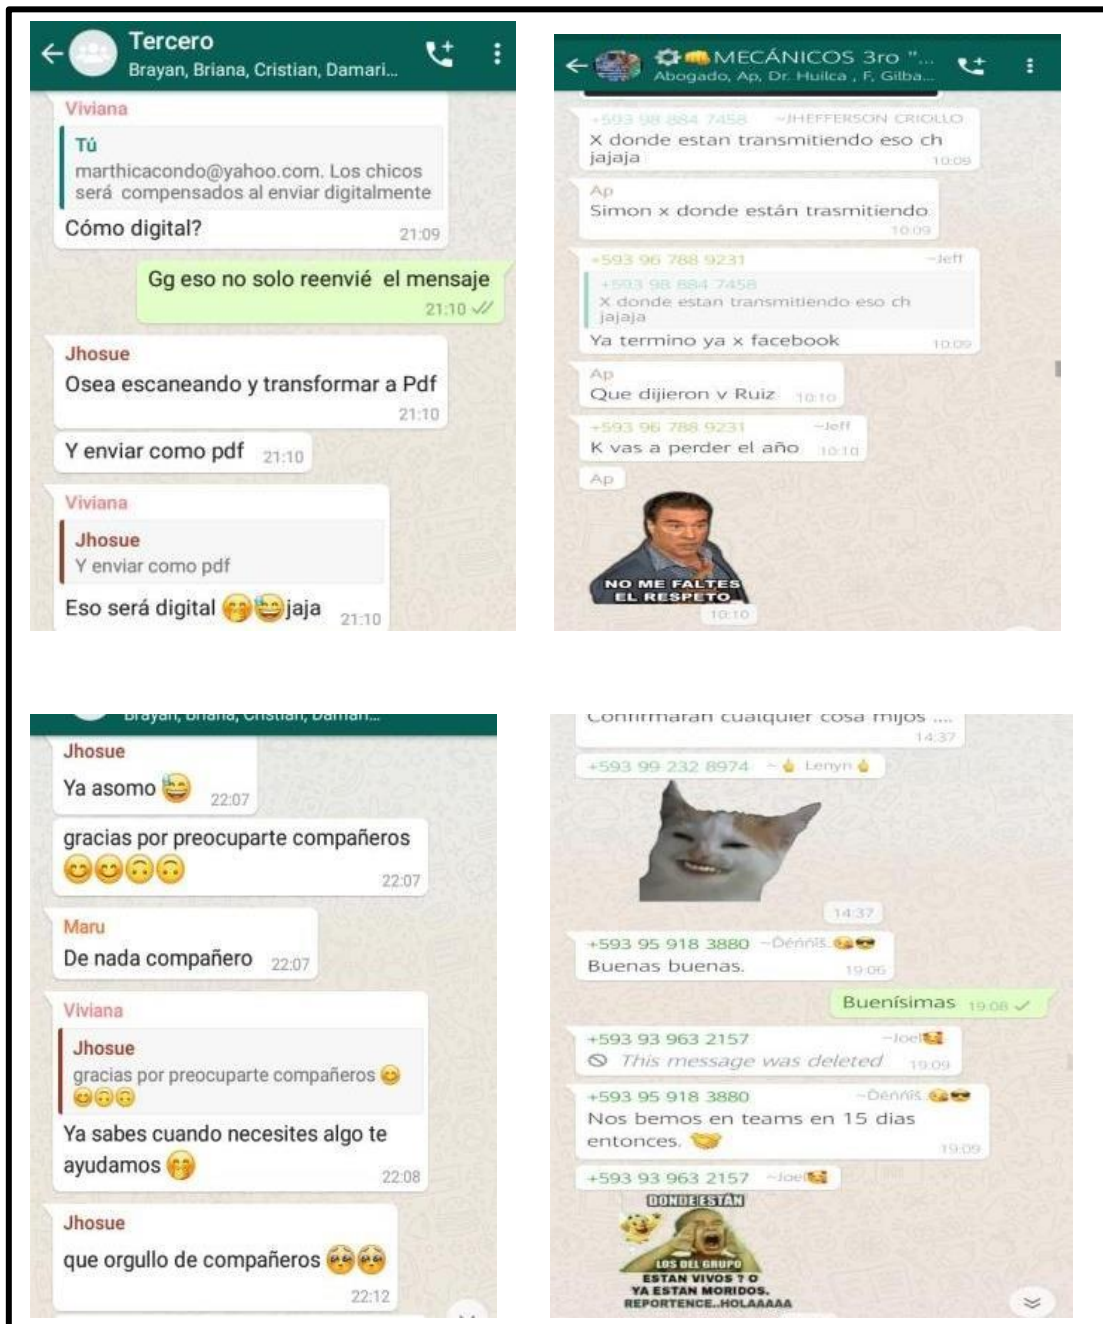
Tercero
Brayan, Briana, Cristian, Damari...

Viviana
Tú
marthicacondo@yahoo.com. Los chicos será compensados al enviar digitalmente
Cómo digital? 21:09

Gg eso no solo reenvié el mensaje 21:10

Jhosue
Osea escaneando y transformar a Pdf 21:10

Y enviar como pdf 21:10

Viviana
Jhosue
Y enviar como pdf
Eso será digital 😅😂jaja 21:10

MECÁNICOS 3ro "...
Abogado, Ap, Dr. Huilca , F, Gilba...

+593 98 884 7458 ~JHEFFERSON CRIOLLO
X donde estan transmitiendo eso ch jajaja 10:09

Ap
Simon x donde están trasmitiendo 10:09

+593 96 788 9231 ~Jeff
+593 98 884 7458
X donde estan transmitiendo eso ch jajaja
Ya termino ya x facebook 10:09

Ap
Que dijieron v Ruiz 10:10

+593 96 788 9231 ~Jeff
K vas a perder el año 10:10

Ap
NO ME FALTES EL RESPETO
10:10

Brayan, Briana, Cristian, Damari...

Jhosue
Ya asomo 😅 22:07

gracias por preocuparte compañeros 😊😊🙃🙃 22:07

Maru
De nada compañero 22:07

Viviana
Jhosue
gracias por preocuparte compañeros 😊😊🙃🙃
Ya sabes cuando necesites algo te ayudamos 🤗 22:08

Jhosue
que orgullo de compañeros 🥺🥺 22:12

Confirmaran cualquier cosa mijos .... 14:37

+593 99 232 8974 ~👍 Lenyn 👍
14:37

+593 95 918 3880 ~Dénnis 😎
Buenas buenas. 19:06

Buenísimas 19:08

+593 93 963 2157 ~Joel
This message was deleted 19:09

+593 95 918 3880 ~Dénnis 😎
Nos bemos en teams en 15 dias entonces. 🤝 19:09

+593 93 963 2157 ~Joel
DONDE ESTAN
LOS DEL GRUPO
ESTAN VIVOS ? O YA ESTAN MORIDOS. REPORTENCE..HOLAAAAA